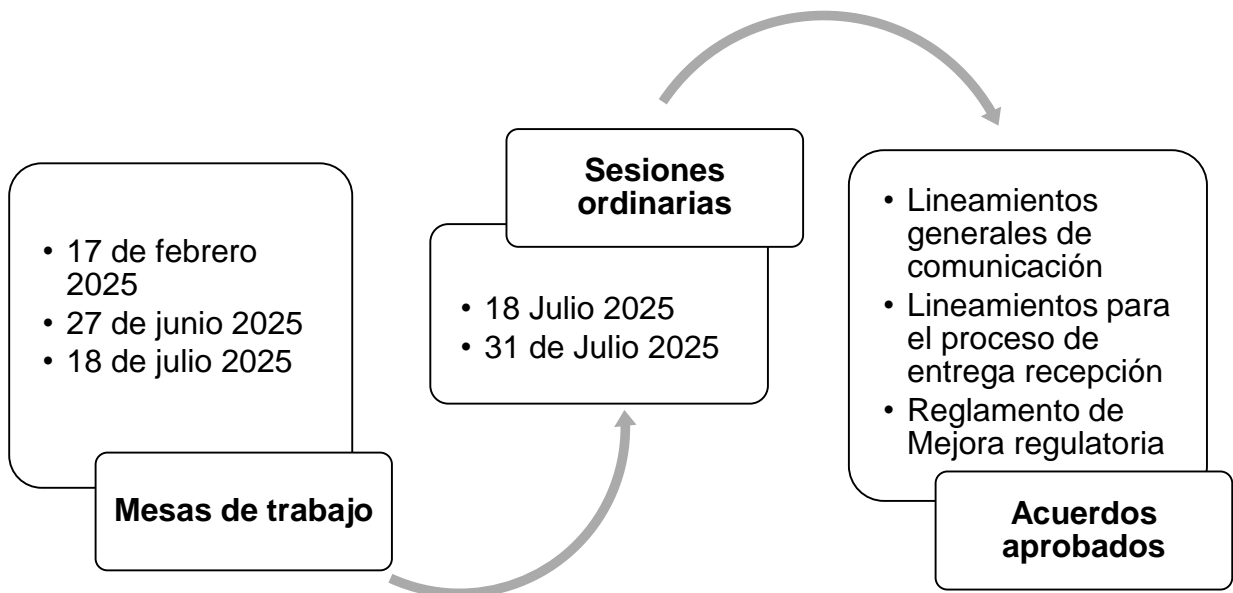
• 17 de febrero 2025
• 27 de junio 2025
• 18 de julio 2025

Mesas de trabajo

Sesiones ordinarias

• 18 Julio 2025
• 31 de Julio 2025

• Lineamientos generales de comunicación
• Lineamientos para el proceso de entrega recepción
• Reglamento de Mejora regulatoria

Acuerdos aprobados